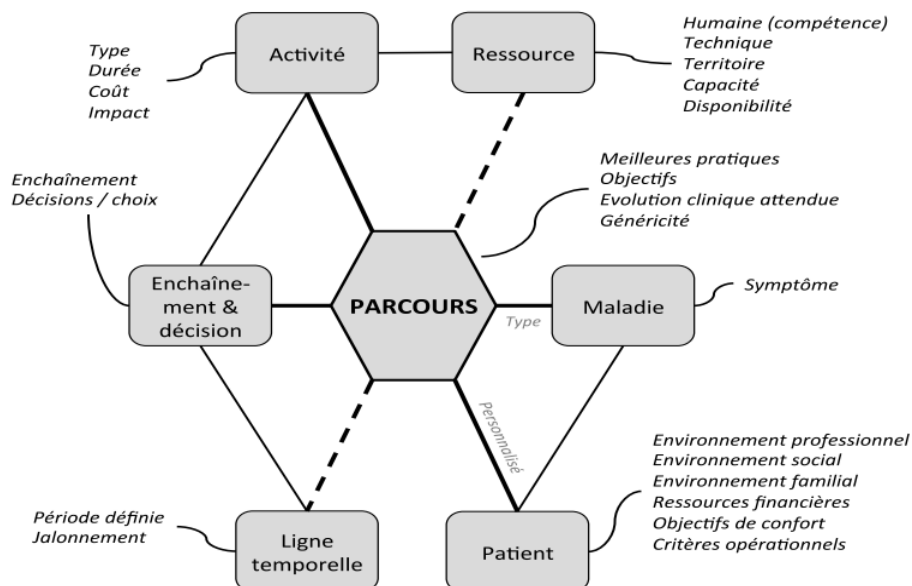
Type
Durée
Coût
Impact

Activité

Ressource

Humaine (compétence)
Technique
Territoire
Capacité
Disponibilité

Enchaînement
Décisions / choix

Meilleures pratiques
Objectifs
Evolution clinique attendue
Généricité

Enchaînement & décision

PARCOURS

Type

Maladie

Symptôme

Personnalisé

Environnement professionnel
Environnement social
Environnement familial
Ressources financières
Objectifs de confort
Critères opérationnels

Période définie
Jalonnement

Ligne temporelle

Patient